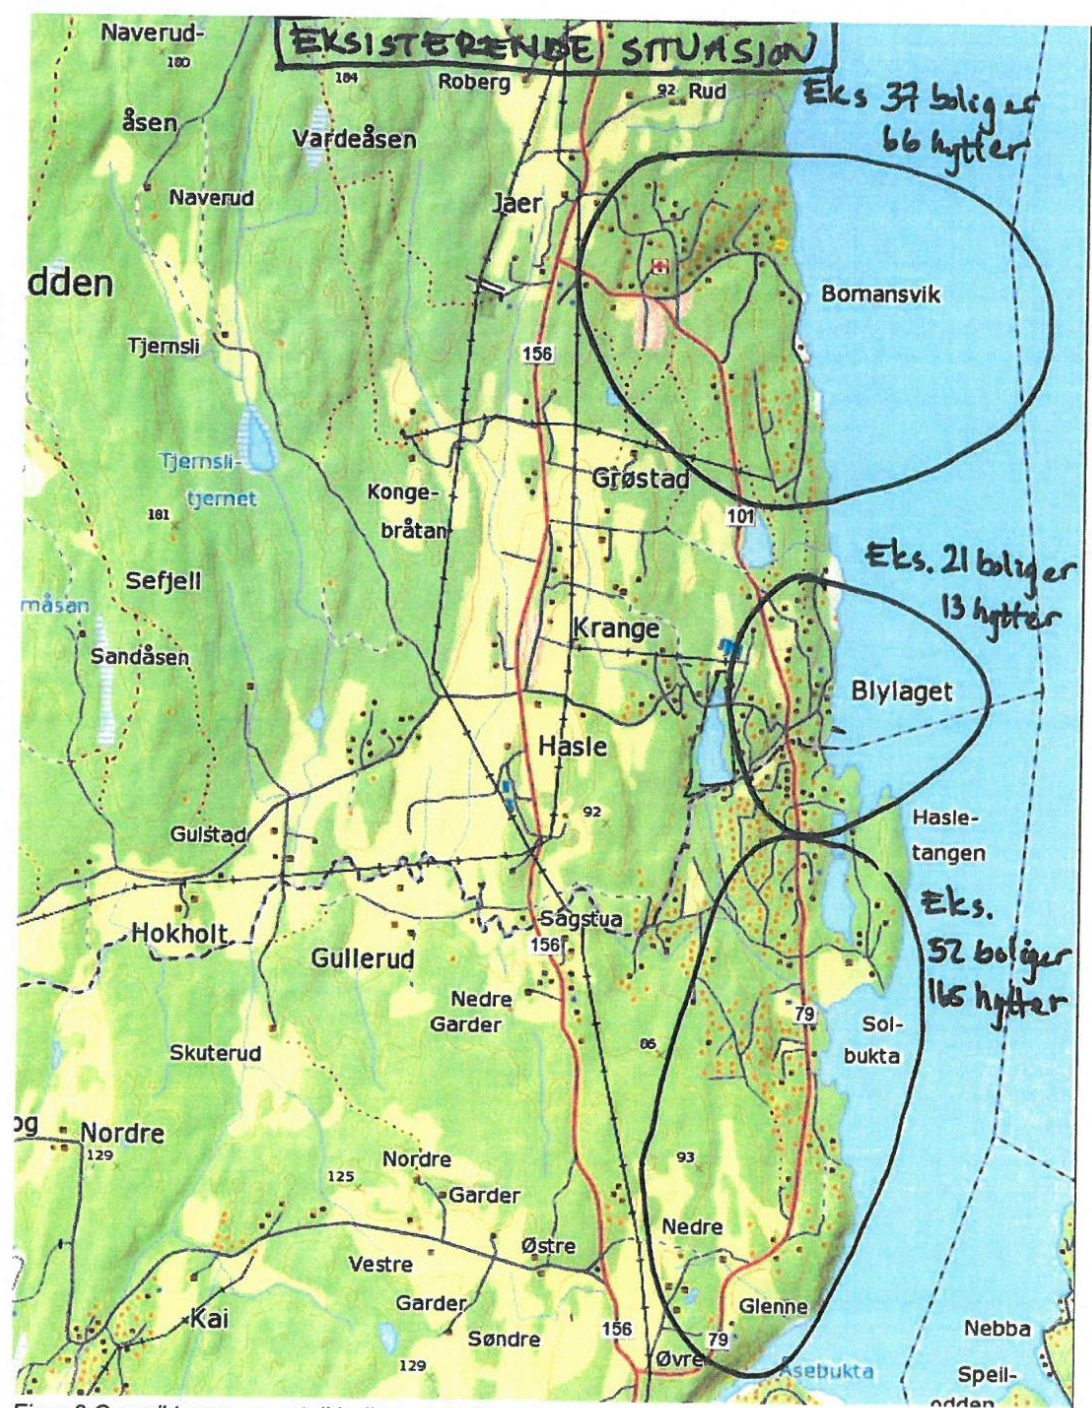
EKSISTERENDE SITUASJON

Eks 37 boliger
66 hytter

Eks. 21 boliger
13 hytter

Eks.
52 boliger
165 hytter

Naverud-
180
åsen
184
Roberg
92 Rud
Vardeåsen
Naverud
Jaer
odden
Bomansvik
Tjernsli
156
Tjernsli-
tjernet
Konge-
bråtan
Grøstad
181
101
Sefjell
måsan
Krange
Sandåsen
Blylaget
Hasle
92
Hasle-
tangen
Gulstad
Hokholt
Sagstua
156
Gullerud
Nedre
Garder
79
Sol-
bukta
86
Skuterud
og
Nordre
129
93
Nordre
125
Garder
Nedre
Østre
Vestre
Garder
Glenne
Kai
Søndre
156
79
Nebba
129
Øvre
Asebukta
Speil-
odden
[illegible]